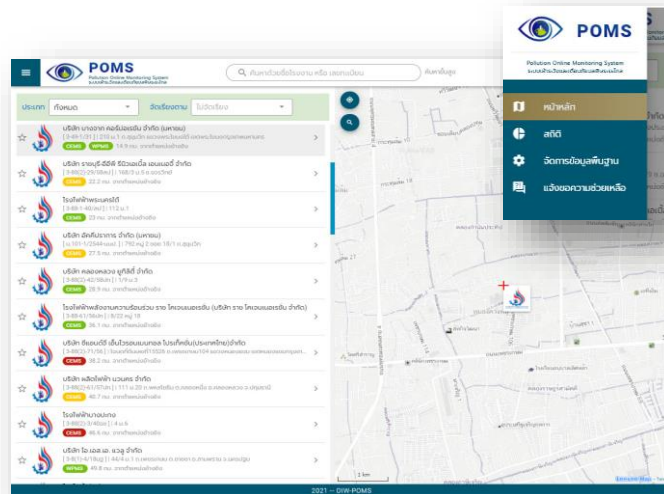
POMS
Pollution Online Monitoring System
ระบบเฝ้าระวังและเตือนภัยมลพิษโรงงาน
หน้าหลัก
สถิติ
จัดการข้อมูลพื้นฐาน
แจ้งขอความช่วยเหลือ

POMS
Pollution Online Monitoring System
ค้นหาด้วยชื่อโรงงาน หรือ เลขทะเบียน
ค้นหาขั้นสูง
ประเภท ทั้งหมด
จัดเรียงตาม ไม่จัดเรียง
บริษัท บางจาก คอร์ปอเรชั่น จำกัด (มหาชน)
CEMS WPMS 14.9 กม.
บริษัท ราชบุรีอีสซี่ รีนิวเอเบิ้ล เอนเนอยี่ จำกัด
CEMS 22.2 กม.
โรงไฟฟ้าพระนครใต้
CEMS 23 กม.
บริษัท อัคคีปราการ จำกัด (มหาชน)
CEMS 27.5 กม.
บริษัท คลองหลวง ยูทิลิตี้ จำกัด
CEMS 28.9 กม.
โรงไฟฟ้าพลังงานความร้อนร่วม ราช โคเจนเนอเรชั่น (บริษัท ราช โคเจนเนอเรชั่น จำกัด)
CEMS 36.1 กม.
บริษัท ทีแอนด์ดี เอ็นไวรอนเมนทอล โปรเท็คชั่น(ประเทศไทย)จำกัด
CEMS 38.2 กม.
บริษัท ผลิตไฟฟ้า นวนคร จำกัด
CEMS 40.7 กม.
โรงไฟฟ้าบางปะกง
CEMS 46.6 กม.
บริษัท ไอ.เอส.เอ. แวลู จำกัด
WPMS 49.8 กม.
2021 -- DIW-POMS